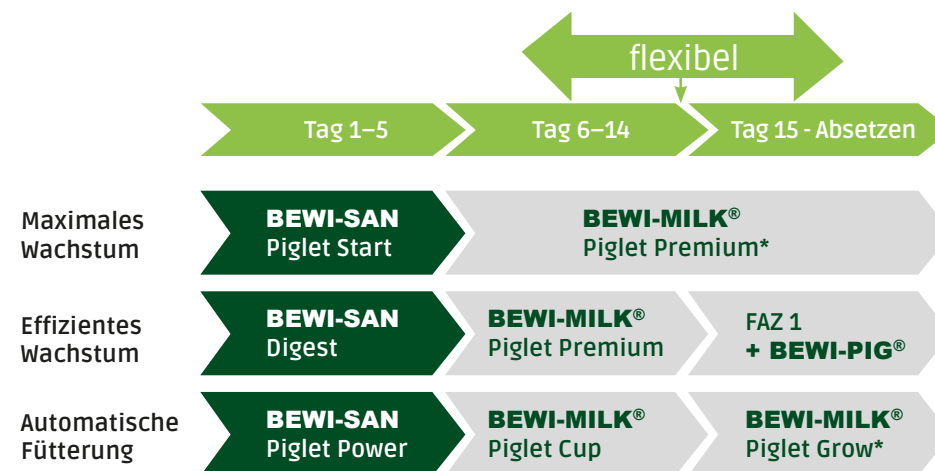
flexibel

Tag 1–5
Tag 6–14
Tag 15 - Absetzen

Maximales Wachstum
BEWI-SAN Piglet Start
BEWI-MILK® Piglet Premium*

Effizientes Wachstum
BEWI-SAN Digest
BEWI-MILK® Piglet Premium
FAZ 1 + BEWI-PIG®

Automatische Fütterung
BEWI-SAN Piglet Power
BEWI-MILK® Piglet Cup
BEWI-MILK® Piglet Grow*